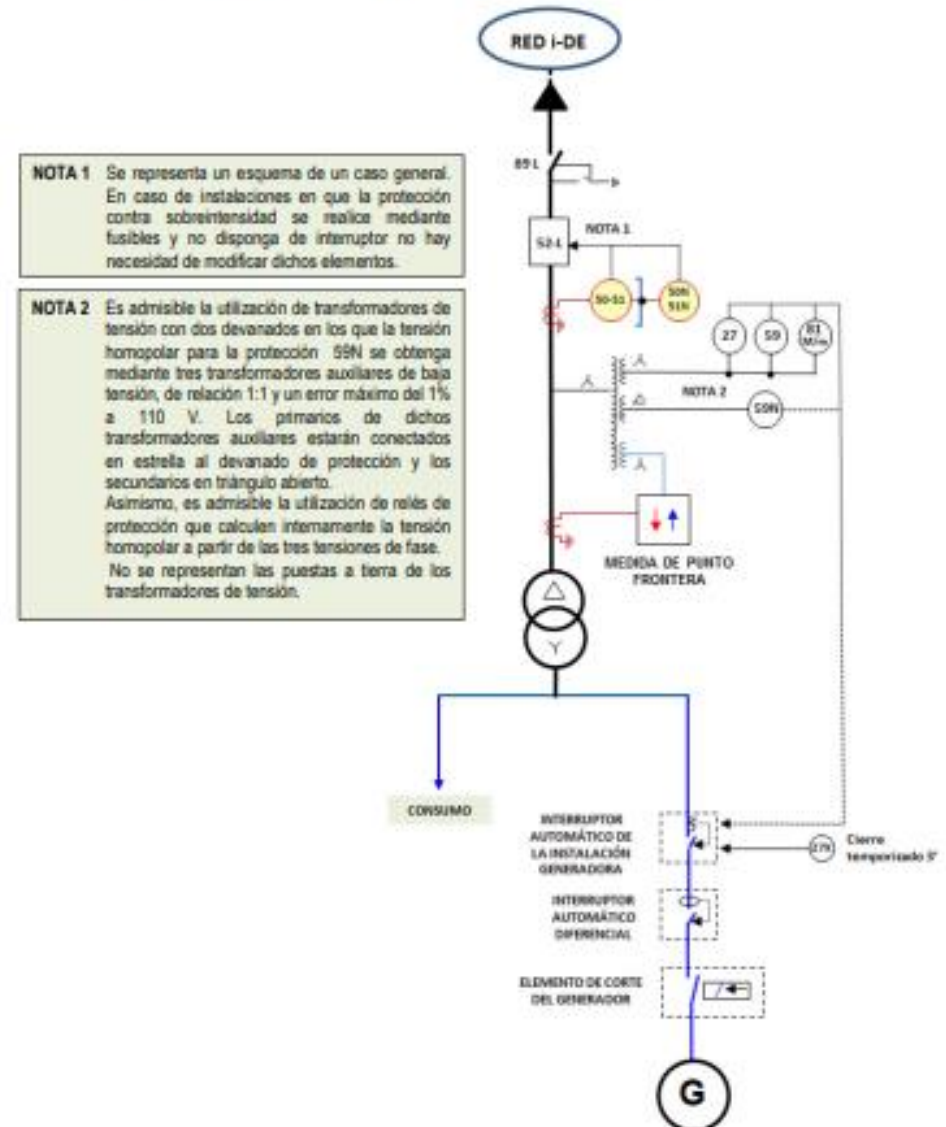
RED i-DE

NOTA 1 Se representa un esquema de un caso general. En caso de instalaciones en que la protección contra sobreintensidad se realice mediante fusibles y no disponga de interruptor no hay necesidad de modificar dichos elementos.

NOTA 2 Es admisible la utilización de transformadores de tensión con dos devanados en los que la tensión homopolar para la protección 59N se obtenga mediante tres transformadores auxiliares de baja tensión, de relación 1:1 y un error máximo del 1% a 110 V. Los primarios de dichos transformadores auxiliares estarán conectados en estrella al devanado de protección y los secundarios en triángulo abierto.
Asimismo, es admisible la utilización de relés de protección que calculen internamente la tensión homopolar a partir de las tres tensiones de fase.
No se representan las puestas a tierra de los transformadores de tensión.

89 L

52-L

NOTA 1

50-51

50N 51N

27

59

81 M/m

NOTA 2

59N

MEDIDA DE PUNTO FRONTERA

CONSUMO

INTERRUPTOR AUTOMÁTICO DE LA INSTALACIÓN GENERADORA

27t

Cierre temporizado 3'

INTERRUPTOR AUTOMÁTICO DIFERENCIAL

ELEMENTO DE CORTE DEL GENERADOR

G